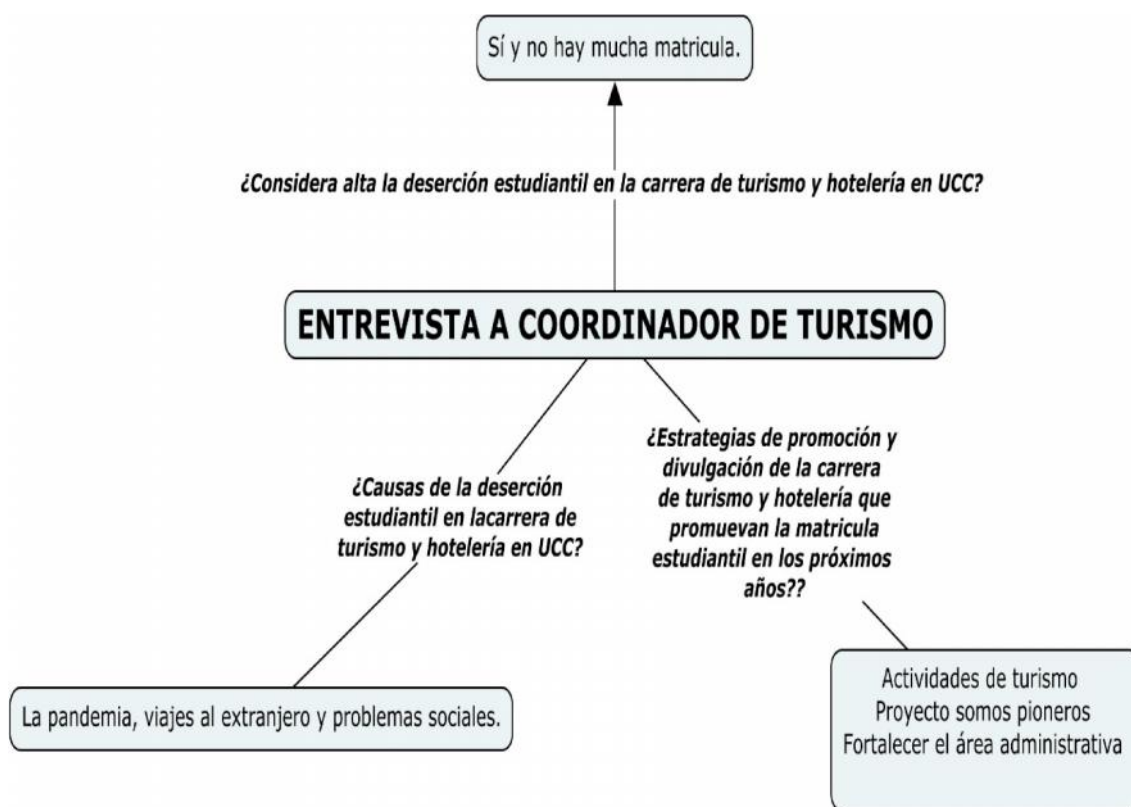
Sí y no hay mucha matricula.

¿Considera alta la deserción estudiantil en la carrera de turismo y hotelería en UCC?

ENTREVISTA A COORDINADOR DE TURISMO

¿Causas de la deserción estudiantil en lacarrera de turismo y hotelería en UCC?

La pandemia, viajes al extranjero y problemas sociales.

¿Estrategias de promoción y divulgación de la carrera de turismo y hotelería que promuevan la matricula estudiantil en los próximos años??

Actividades de turismo
Proyecto somos pioneros
Fortalecer el área administrativa